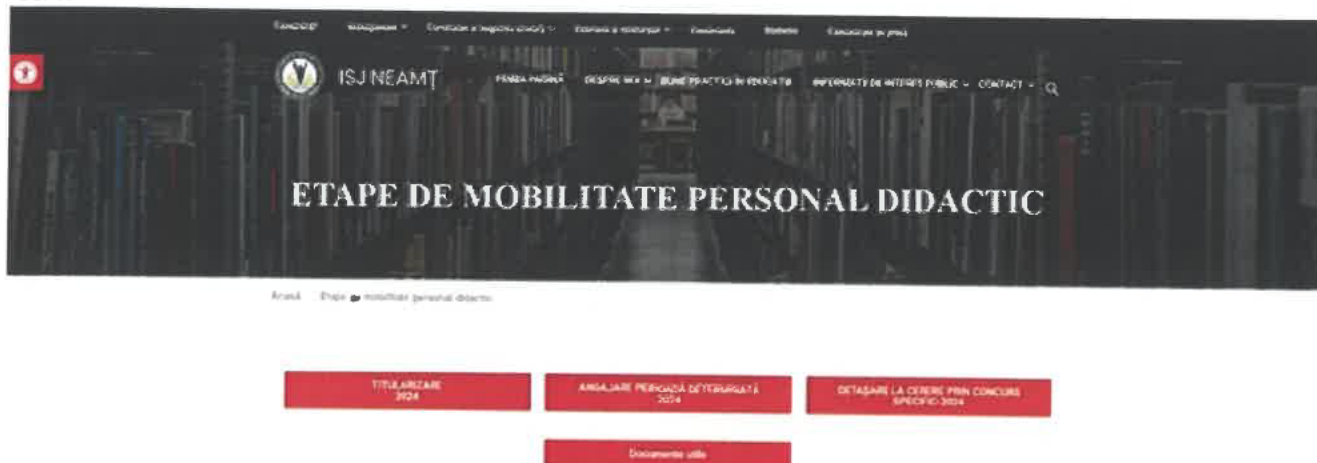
Evaluare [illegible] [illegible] Examene și concursuri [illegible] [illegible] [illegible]

ISJ NEAMȚ PRIMA PAGINĂ DESPRE NOI BUNE PRACTICI ÎN EDUCAȚIE INFORMAȚII DE INTERES PUBLIC CONTACT

ETAPE DE MOBILITATE PERSONAL DIDACTIC

Acasă Etape de mobilitate personal didactic

TITULARIZARE 2024

ANGAJARE PERIOADĂ DETERMINATĂ 2024

DETAȘARE LA CERERE PRIN CONCURS SPECIFIC 2024

Documente utile